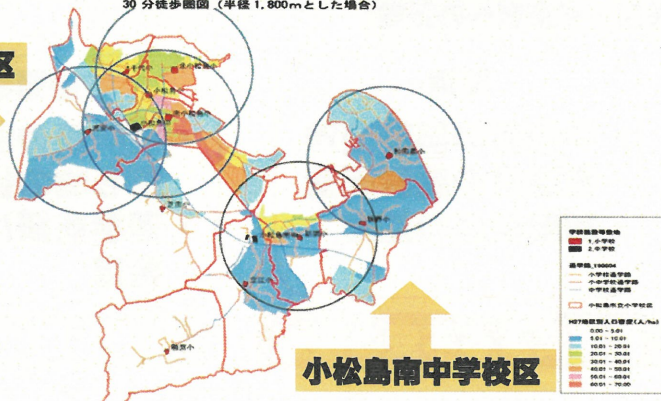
30 分徒歩圏図（半径 1,800mとした場合）

区

小松島南中学校区

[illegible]

1 小学校
2 小学校

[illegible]
小学校通学路
小中学校通学路
中学校通学路

小松島市立小学校区

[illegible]（人/ha）
0.00 - 5.01
5.01 - 10.01
10.01 - 20.01
20.01 - 30.01
30.01 - 40.01
40.01 - 50.01
50.01 - 60.01
60.01 - 70.00